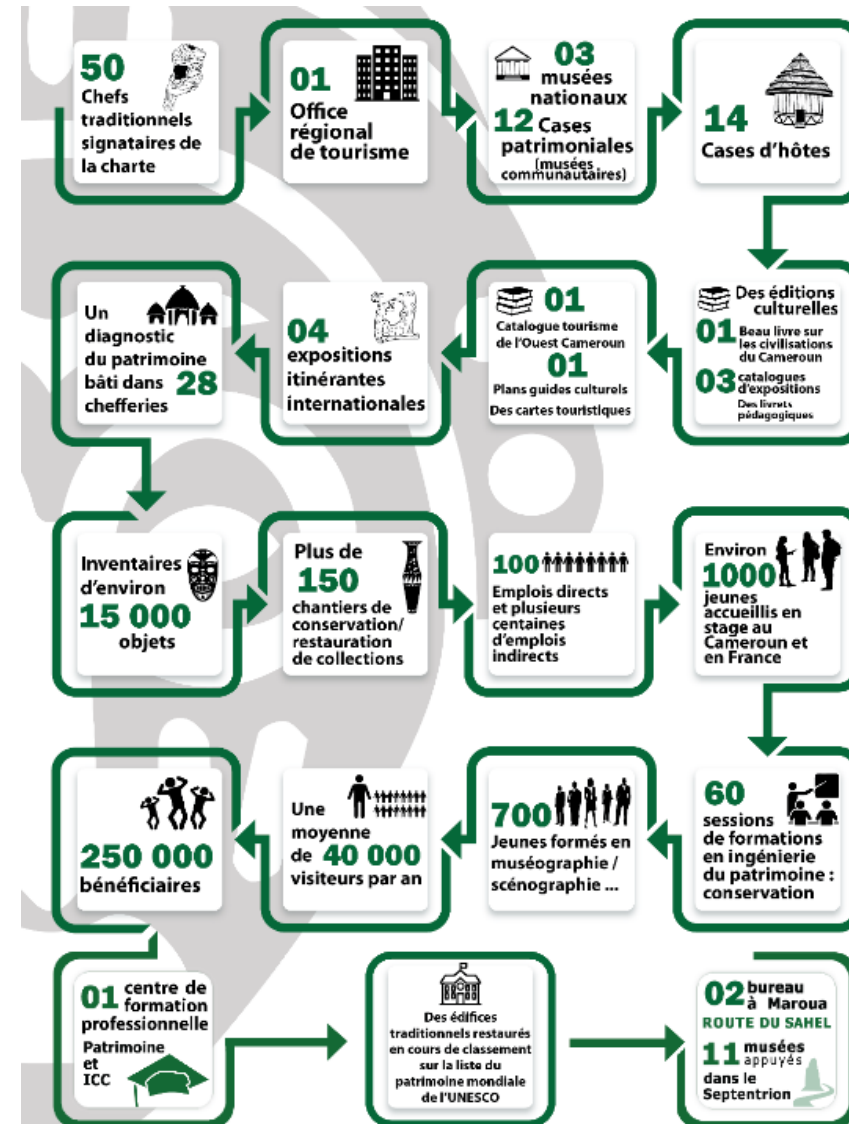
50 Chefs traditionnels signataires de la charte

01 Office régional de tourisme

03 musées nationaux
12 Cases patrimoniales (musées communautaires)

14 Cases d'hôtes

Des éditions culturelles
01 Beau livre sur les civilisations du Cameroun
03 catalogues d'expositions
Des livrets pédagogiques

01 Catalogue tourisme de l'Ouest Cameroun
01 Plans guides culturels
Des cartes touristiques

04 expositions itinérantes internationales

Un diagnostic du patrimoine bâti dans 28 chefferies

Inventaires d'environ 15 000 objets

Plus de 150 chantiers de conservation/ restauration de collections

100 Emplois directs et plusieurs centaines d'emplois indirects

Environ 1000 jeunes accueillis en stage au Cameroun et en France

60 sessions de formations en ingénierie du patrimoine : conservation

700 Jeunes formés en muséographie / scénographie ...

Une moyenne de 40 000 visiteurs par an

250 000 bénéficiaires

01 centre de formation professionnelle Patrimoine et ICC

Des édifices traditionnels restaurés en cours de classement sur la liste du patrimoine mondiale de l'UNESCO

02 bureau à Maroua
ROUTE DU SAHEL
11 musées appuyés dans le Septentrion